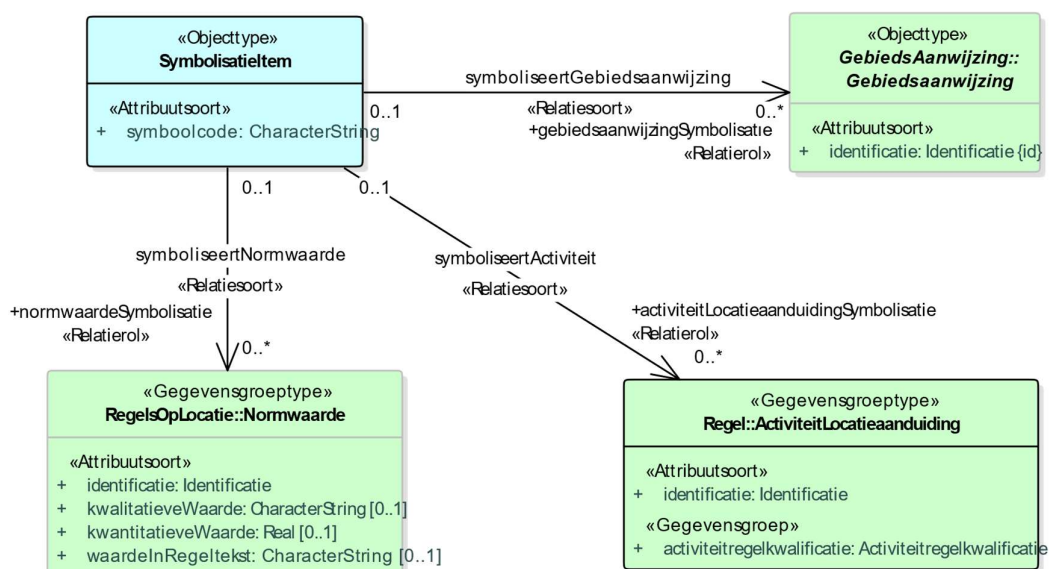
«Objecttype»
SymbolisatieItem

«Attribuutsoort»
+ symboolcode: CharacterString

symboliseertGebiedsaanwijzing

0..1

«Relatiesoort»
+gebiedsaanwijzingSymbolisatie
«Relatierol»

0..*

«Objecttype»
GebiedsAanwijzing::
Gebiedsaanwijzing

«Attribuutsoort»
+ identificatie: Identificatie {id}

0..1

0..1

symboliseertNormwaarde
«Relatiesoort»

+normwaardeSymbolisatie
«Relatierol»

0..*

symboliseertActiviteit
«Relatiesoort»

+activiteitLocatieaanduidingSymbolisatie
«Relatierol»
0..*

«Gegevensgroeptype»
RegelsOpLocatie::Normwaarde

«Attribuutsoort»
+ identificatie: Identificatie
+ kwalitatieveWaarde: CharacterString [0..1]
+ kwantitatieveWaarde: Real [0..1]
+ waardeInRegeltekst: CharacterString [0..1]

«Gegevensgroeptype»
Regel::ActiviteitLocatieaanduiding

«Attribuutsoort»
+ identificatie: Identificatie
«Gegevensgroep»
+ activiteitregelkwalificatie: Activiteitregelkwalificatie